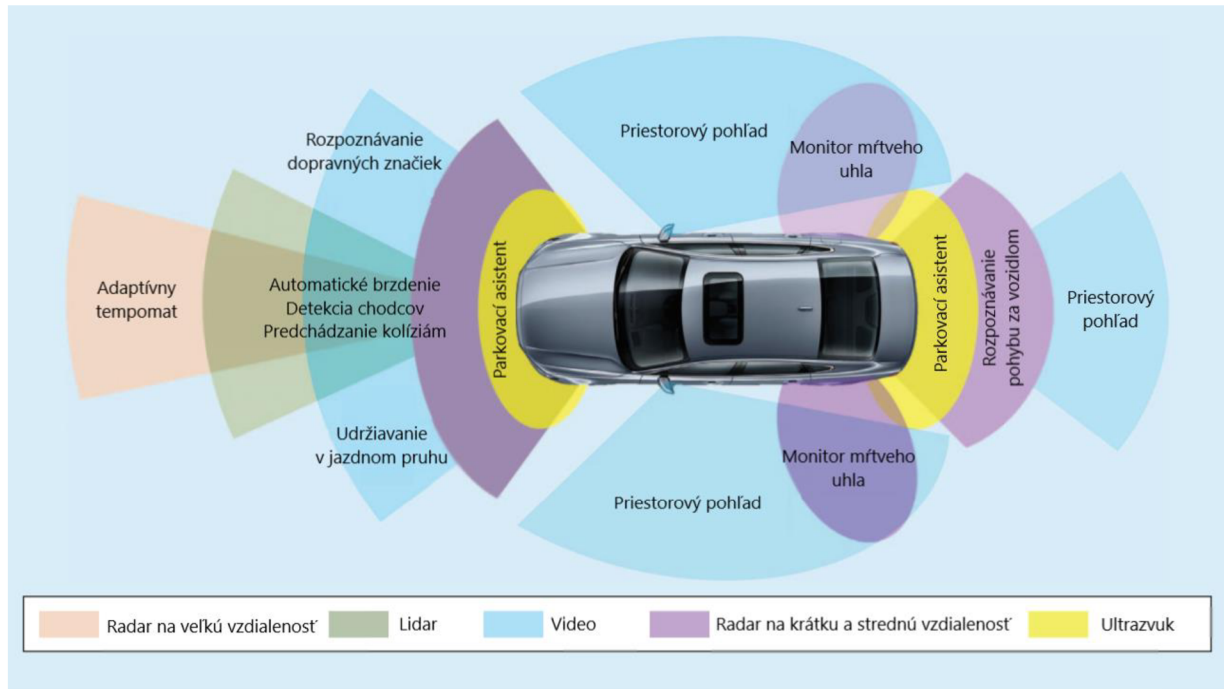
Rozpoznávanie dopravných značiek

Priestorový pohľad

Monitor mŕtveho uhla

Adaptívny tempomat

Automatické brzdenie
Detekcia chodcov
Predchádzanie kolíziám

Parkovací asistent

Parkovací asistent

Rozpoznávanie pohybu za vozidlom

Priestorový pohľad

Udržiavanie v jazdnom pruhu

Monitor mŕtveho uhla

Priestorový pohľad

Radar na veľkú vzdialenosť
Lidar
Video
Radar na krátku a strednú vzdialenosť
Ultrazvuk